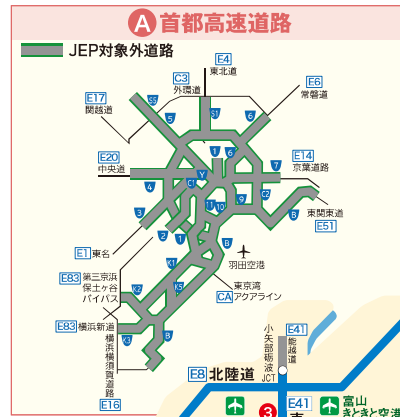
A 首都高速道路

JEP対象外道路

E4 東北道
C3 外環道
E6 常磐道
E17 関越道
S5
5
S1
6
E14 京葉道路
E20 中央道
C2
6
Y
7
C1
4
C2
3
11
10
B
B
東関東道 E51
2
1
E1 東名
B
羽田空港
K1
E83 第三京浜 保土ケ谷バイパス
K2
K5
東京湾アクアライン CA
K3
E83 横浜新道
横浜横須賀道路
B
E16
E41 能越道
小矢部砺波JCT
E8 北陸道
3
E41
富山
きときと空港